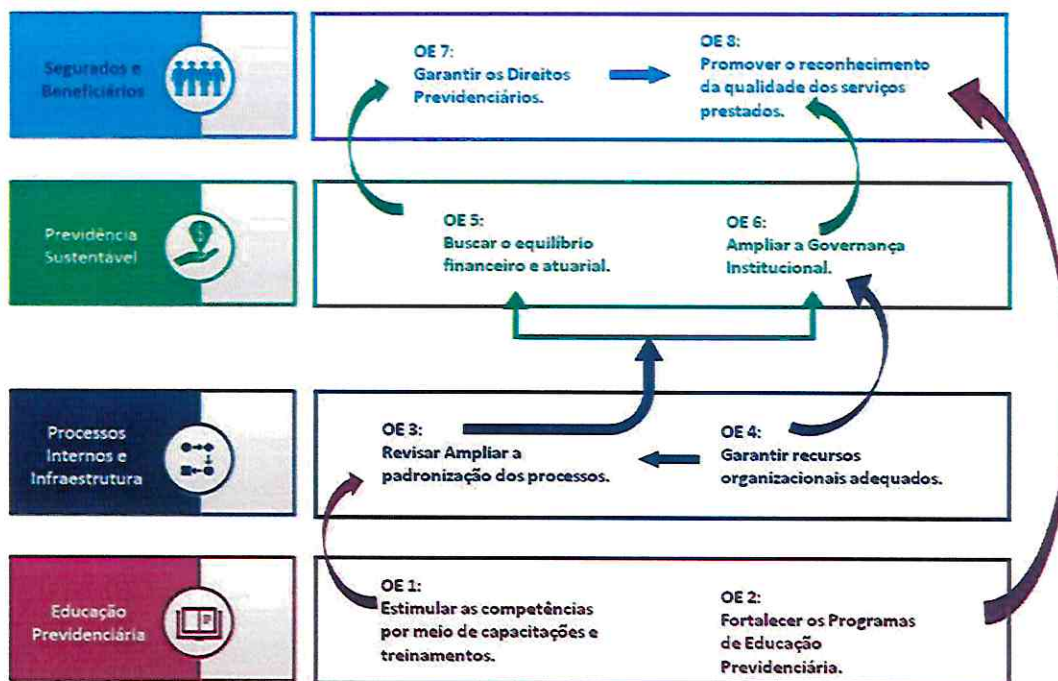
Segurados e Beneficiários

OE 7:
Garantir os Direitos Previdenciários.

OE 8:
Promover o reconhecimento da qualidade dos serviços prestados.

Previdência Sustentável

OE 5:
Buscar o equilíbrio financeiro e atuarial.

OE 6:
Ampliar a Governança Institucional.

Processos Internos e Infraestrutura

OE 3:
Revisar Ampliar a padronização dos processos.

OE 4:
Garantir recursos organizacionais adequados.

Educação Previdenciária

OE 1:
Estimular as competências por meio de capacitações e treinamentos.

OE 2:
Fortalecer os Programas de Educação Previdenciária.